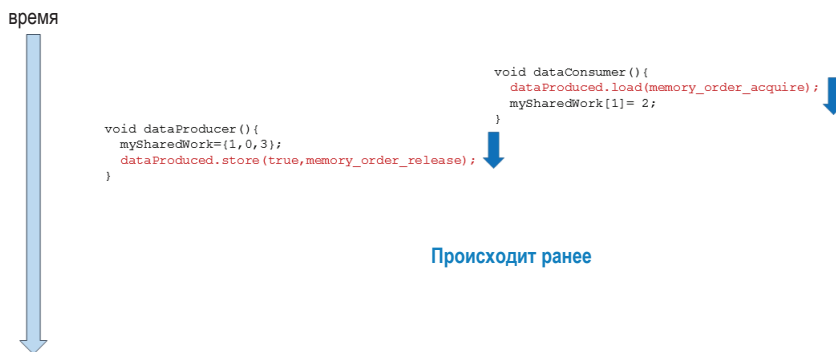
время

void dataConsumer(){
  dataProduced.load(memory_order_acquire);
  mySharedWork[1]= 2;
}

void dataProducer(){
  mySharedWork={1,0,3};
  dataProduced.store(true,memory_order_release);
}

Происходит ранее